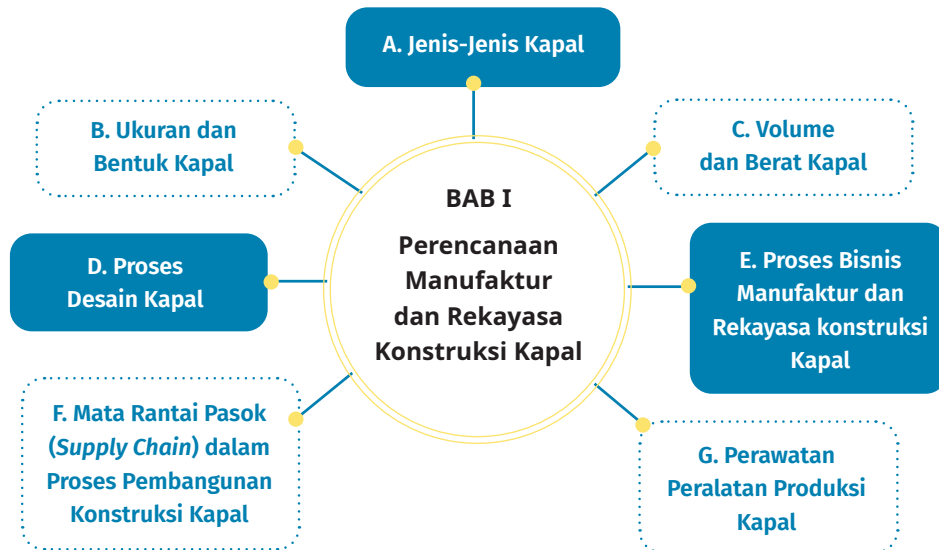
A. Jenis-Jenis Kapal

B. Ukuran dan Bentuk Kapal

C. Volume dan Berat Kapal

BAB I

Perencanaan Manufaktur dan Rekayasa Konstruksi Kapal

D. Proses Desain Kapal

E. Proses Bisnis Manufaktur dan Rekayasa konstruksi Kapal

F. Mata Rantai Pasok (*Supply Chain*) dalam Proses Pembangunan Konstruksi Kapal

G. Perawatan Peralatan Produksi Kapal